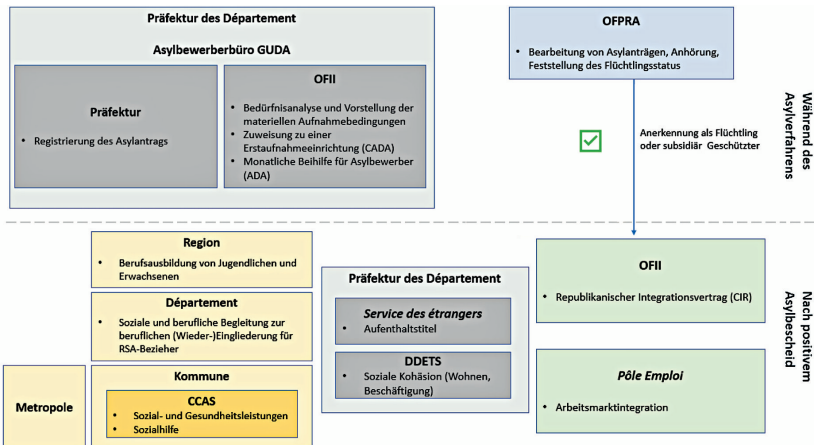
Präfektur des Département

Asylbewerberbüro GUDA

Präfektur

- Registrierung des Asylantrags

OFII

- Bedürfnisanalyse und Vorstellung der materiellen Aufnahmebedingungen
- Zuweisung zu einer Erstaufnahmeeinrichtung (CADA)
- Monatliche Beihilfe für Asylbewerber (ADA)

OFPRA

- Bearbeitung von Asylanträgen, Anhörung, Feststellung des Flüchtlingsstatus

Anerkennung als Flüchtling oder subsidiär Geschützter

Während des Asylverfahrens

Region

- Berufsausbildung von Jugendlichen und Erwachsenen

Département

- Soziale und berufliche Begleitung zur beruflichen (Wieder-)Eingliederung für RSA-Bezieher

Metropole

Kommune

CCAS

- Sozial- und Gesundheitsleistungen
- Sozialhilfe

Präfektur des Département

Service des étrangers

- Aufenthaltstitel

DDETS

- Soziale Kohäsion (Wohnen, Beschäftigung)

OFII

- Republikanischer Integrationsvertrag (CIR)

Pôle Emploi

- Arbeitsmarktintegration

Nach positivem Asylbescheid